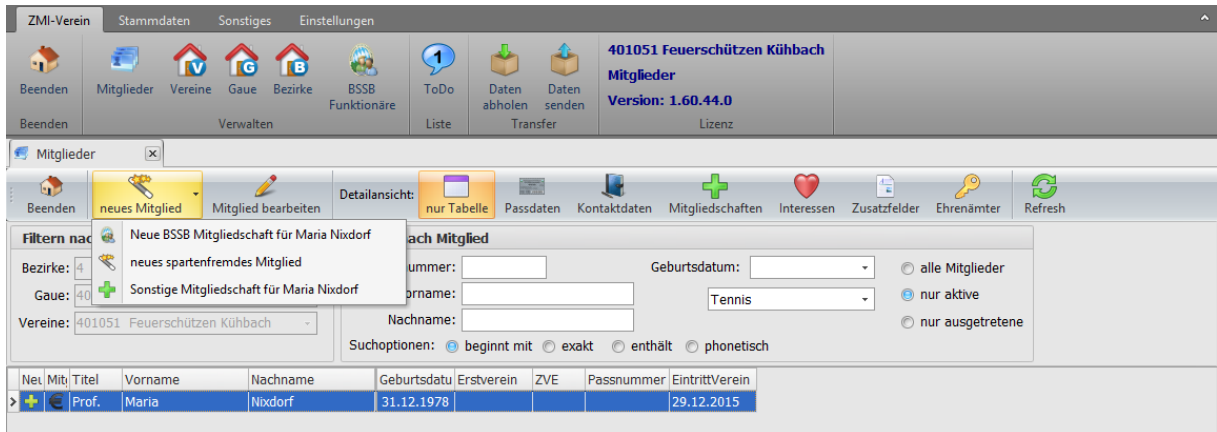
ZMI-Verein Stammdaten Sonstiges Einstellungen

Beenden
Beenden
Mitglieder Vereine Gaue Bezirke BSSB Funktionäre
Verwalten
ToDo
Liste
Daten abholen Daten senden
Transfer
401051 Feuerschützen Kühbach
Mitglieder
Version: 1.60.44.0
Lizenz

Mitglieder

Beenden neues Mitglied Mitglied bearbeiten Detailansicht: nur Tabelle Passdaten Kontaktdaten Mitgliedschaften Interessen Zusatzfelder Ehrenämter Refresh

Neue BSSB Mitgliedschaft für Maria Nixdorf
neues spartenfremdes Mitglied
Sonstige Mitgliedschaft für Maria Nixdorf

Filtern nac
Bezirke: 4
Gaue: 40
Vereine: 401051 Feuerschützen Kühbach

ach Mitglied
ummer:
orname:
Nachname:
Geburtsdatum:
Tennis
alle Mitglieder
nur aktive
nur ausgetretene
Suchoptionen: beginnt mit exakt enthält phonetisch

| Neu | Mit | Titel | Vorname | Nachname | Geburtsdatu | Erstverein | ZVE | Passnummer | EintrittVerein |
|---|---|---|---|---|---|---|---|---|---|
| | | Prof. | Maria | Nixdorf | 31.12.1978 | | | | 29.12.2015 |